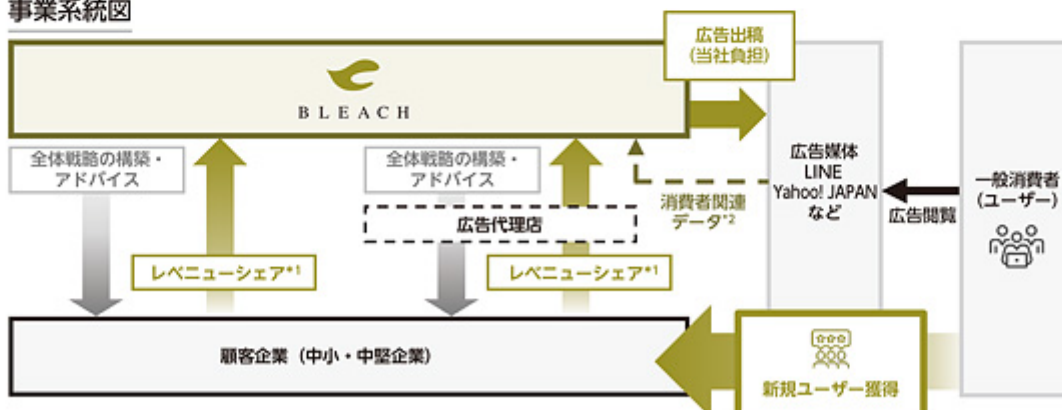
事業系統図

広告出稿
(当社負担)

BLEACH

全体戦略の構築・
アドバイス

全体戦略の構築・
アドバイス

消費者関連
データ*2

広告媒体
LINE
Yahoo! JAPAN
など

広告閲覧

一般消費者
(ユーザー)

広告代理店

レベニューシェア*1

レベニューシェア*1

顧客企業（中小・中堅企業）

新規ユーザー獲得